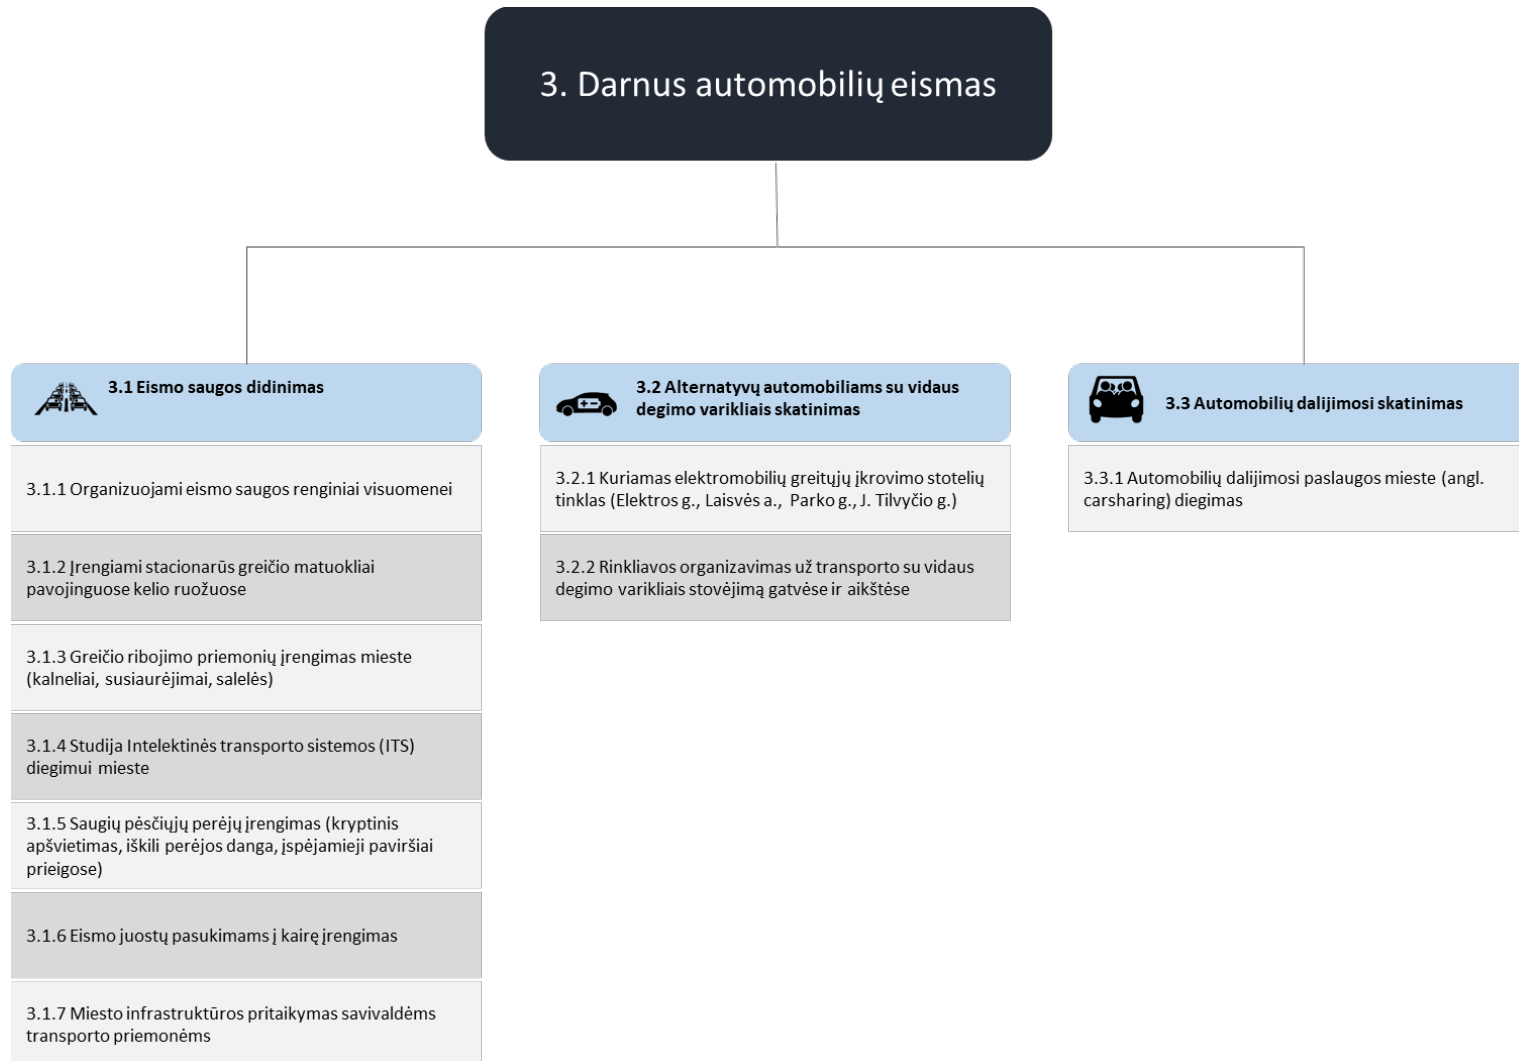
3. Darnus automobilių eismas

3.1 Eismo saugos didinimas

3.1.1 Organizuojami eismo saugos renginiai visuomenei

3.1.2 Įrengiami stacionarūs greičio matuokliai pavojinguose kelio ruožuose

3.1.3 Greičio ribojimo priemonių įrengimas mieste (kalneliai, susiaurėjimai, salelės)

3.1.4 Studija Intelektinės transporto sistemos (ITS) diegimui mieste

3.1.5 Saugių pėsčiųjų perėjų įrengimas (kryptinis apšvietimas, iškili perėjos danga, įspėjamieji paviršiai prieigose)

3.1.6 Eismo juostų pasukimams į kairę įrengimas

3.1.7 Miesto infrastruktūros pritaikymas savivaldėms transporto priemonėms

3.2 Alternatyvų automobiliams su vidaus degimo varikliais skatinimas

3.2.1 Kuriamas elektromobilių greitųjų įkrovimo stotelių tinklas (Elektros g., Laisvės a., Parko g., J. Tilvyčio g.)

3.2.2 Rinkliavos organizavimas už transporto su vidaus degimo varikliais stovėjimą gatvėse ir aikštėse

3.3 Automobilių dalijimosi skatinimas

3.3.1 Automobilių dalijimosi paslaugos mieste (angl. carsharing) diegimas